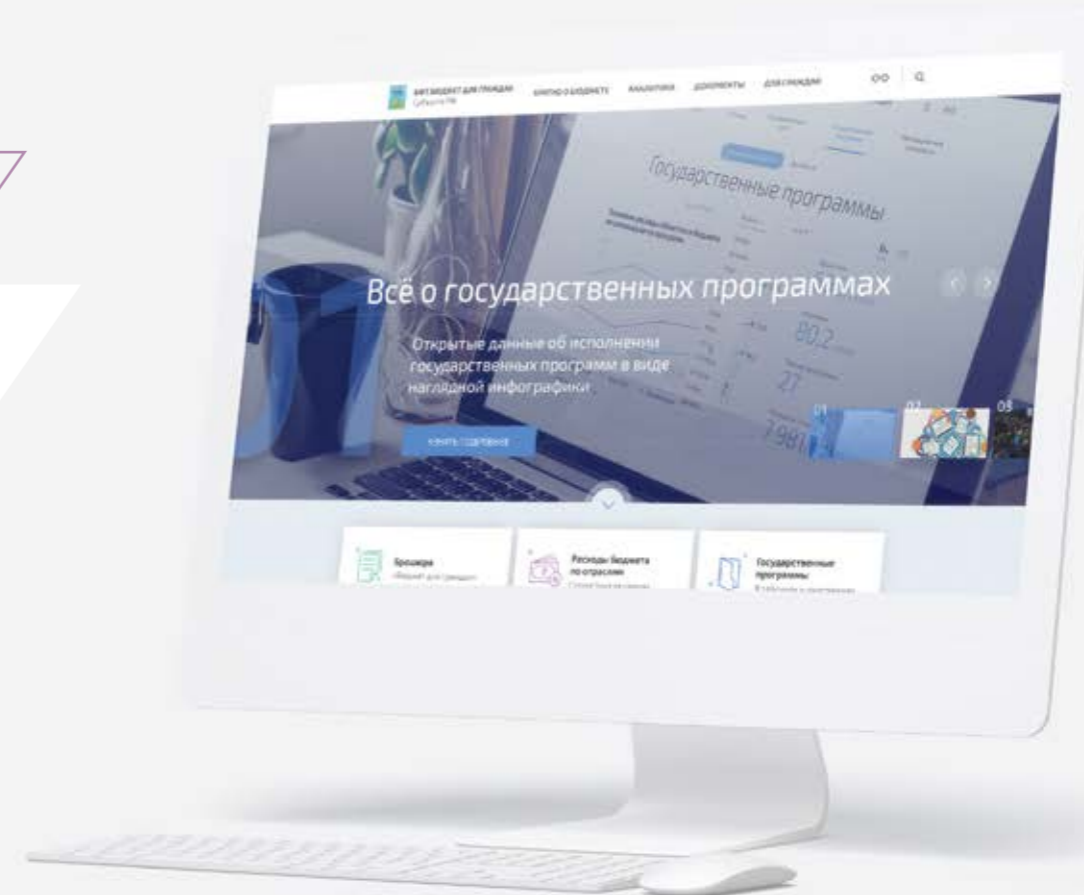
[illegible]

КРАТКО О БЮДЖЕТЕ АНАЛИТИКА ДОКУМЕНТЫ ДЛЯ ГРАЖДАН

Государственные программы

Всё о государственных программах

Открытые данные об исполнении государственных программ в виде наглядной инфографики

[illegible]

01 02 03

80.2

27

7981

Брошюра
«Бюджет для граждан»

Расходы бюджета по отраслям

Государственные программы